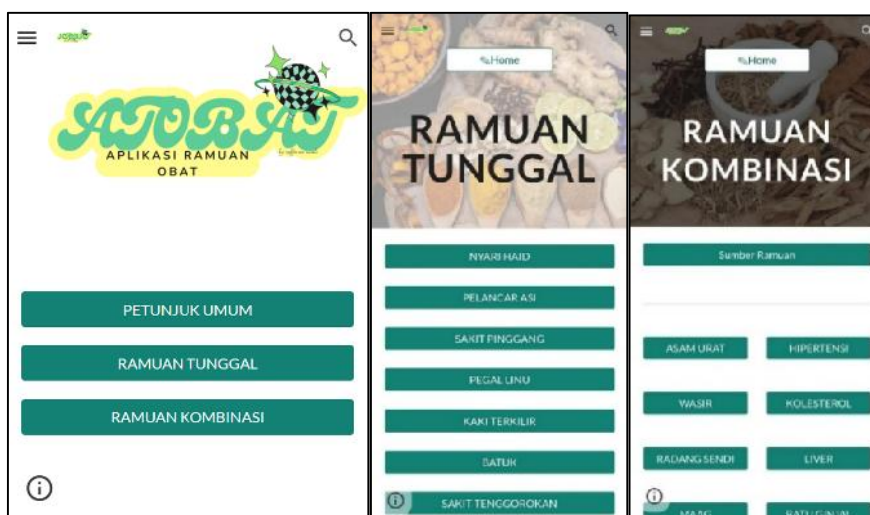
SATOBAT
APLIKASI RAMUAN OBAT

PETUNJUK UMUM

RAMUAN TUNGGAL

RAMUAN KOMBINASI

Home

RAMUAN TUNGGAL

NYARI HAID

PELANCAR ASI

SAKIT PINGGANG

PEGAL LINU

KAKI TERKILIR

BATUK

SAKIT TENGGOROKAN

Home

RAMUAN KOMBINASI

Sumber Ramuan

ASAM URAT

HIPERTENSI

WASIR

KOLESTEROL

RADANG SENDI

LIVER

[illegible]

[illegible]